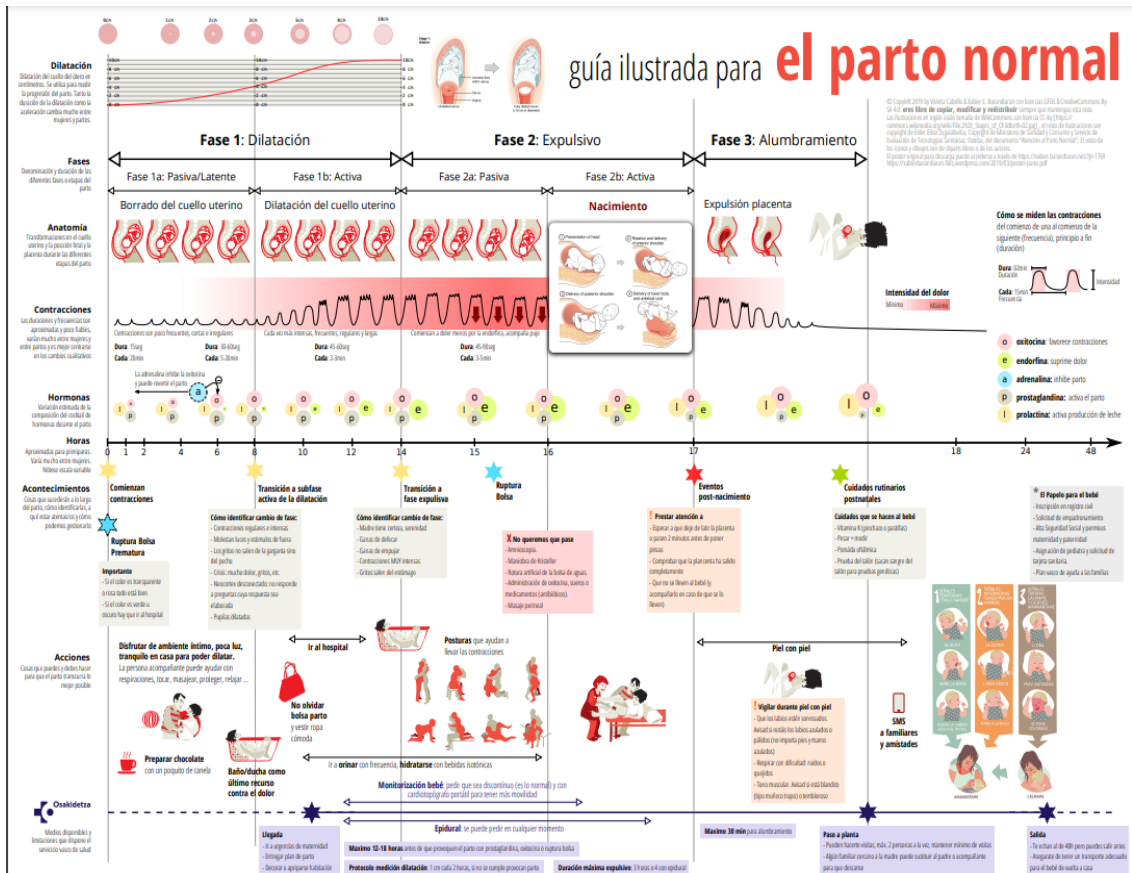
guía ilustrada para el parto normal

Dilatación
Dilatación del cuello del útero en centímetros. Se utiliza para medir la progresión del parto. Tan to la duración de la dilatación como la aceleración cambia mucho entre mujeres y partos.

Fases
Denominación y duración de las diferentes fases o etapas del parto

Fase 1: Dilatación
Fase 2: Expulsivo
Fase 3: Alumbramiento

Fase 1a: Pasiva/Latente
Fase 1b: Activa
Fase 2a: Pasiva
Fase 2b: Activa

Anatomía
Transformaciones en el cuello uterino y la posición fetal y la placenta durante las diferentes etapas del parto

Borrado del cuello uterino
Dilatación del cuello uterino
Nacimiento
Expulsión placenta

Cómo se miden las contracciones
del comienzo de una al comienzo de la siguiente (frecuencia), principio a fin (duración)

Dura: Duración
Cada: Frecuencia
Intensidad

Intensidad del dolor
Mínima Máxima

Contracciones
Las duraciones y frecuencias son aproximadas y poco fiables, varían mucho entre mujeres y entre partos y es mejor centrarse en los cambios cualitativos

Contracciones son poco frecuentes, cortas e irregulares
Dura: 15seg
Cada: 20min
Dura: 30-60seg
Cada: 5-20min
Cada vez más intensas, frecuentes, regulares y largas
Dura: 45-60seg
Cada: 2-3min
Comienzan a doler menos por la endorfina, acompaña pujo
Dura: 45-90seg
Cada: 3-5min

Hormonas
Variación estimada de la composición del cocktail de hormonas durante el parto

La adrenalina inhibe la oxitocina y puede revertir el parto

o oxitocina: favorece contracciones
e endorfina: suprime dolor
a adrenalina: inhibe parto
p prostaglandina: activa el parto
l prolactina: activa producción de leche

Horas
Aproximadas para primíparas. Varía mucho entre mujeres. Notese escala variable

0 1 2 4 6 8 10 12 14 15 16 17 18 24 48

Acontecimientos
Cosas que sucederán a lo largo del parto, cómo identificarlos, a qué estar atentas/os y cómo podemos gestionarlo

Comienzan contracciones
Ruptura Bolsa Prematura
Importante
- Si el color es transparente o rosa todo está bien
- Si el color es verde u oscuro hay que ir al hospital

Transición a subfase activa de la dilatación
Cómo identificar cambio de fase:
- Contracciones regulares e intensas
- Molestan lucos y estímulos de fuera
- Los gritos no salen de la garganta sino del pecho
- Crisis: mucho dolor, gritos, etc.
- Nosotros desconectados: no responde a preguntas cuya respuesta sea elaborada
- Pupilas dilatadas

Transición a fase expulsiva
Cómo identificar cambio de fase:
- Madre tiene certeza, serenidad
- Ganas de defecar
- Ganas de empujar
- Contracciones MUY intensas
- Gritos salen del estómago

Ruptura Bolsa

No queremos que pase
- Amniotomía
- Maniobra de Kristeller
- Rotura artificial de la bolsa de aguas
- Administración de oxitocina, sueros o medicamentos (antibióticos)
- Masaje perineal

Eventos post-nacimiento
Prestar atención a
- Esperar a que deje de latir la placenta o pasen 2 minutos antes de poner pinzas
- Comprobar que la placenta ha salido completamente
- Que no se lleven al bebé (y acompañarlo en caso de que se lo lleven)

Cuidados rutinarios postnatales
Cuidados que se hacen al bebé
- Vitamina K (profilaxis o pastillas)
- Pesar + medir
- Pomada oftálmica
- Prueba del talón (sacan sangre del talón para pruebas genéticas)

El Papelo para el bebé
- Inscripción en registro civil
- Solicitud de empadronamiento
- Alta Seguridad Social y permisos maternidad y paternidad
- Asignación de pediatra y solicitud de tarjeta sanitaria
- Plan vasco de ayuda a las familias

Acciones
Cosas que puedes y debes hacer para que el parto transcurra lo mejor posible

Disfrutar de ambiente íntimo, poca luz, tranquilo en casa para poder dilatar.
La persona acompañante puede ayudar con respiraciones, tocar, masajear, proteger, relajar ...

Ir al hospital
Posturas que ayudan a llevar las contracciones
No olvidar bolsa parto y vestir ropa cómoda
Preparar chocolate con un poquito de canela
Baño/ducha como último recurso contra el dolor
Ir a orinar con frecuencia, hidratarse con bebidas isotónicas

Piel con piel
Vigilar durante piel con piel
- Que los labios estén sonrosados. Avisad si notáis los labios azulados o pálidos (no importa pies y manos azulados)
- Respirar con dificultad: nadas o quejidos
- Tono muscular: Avisad si está blandito (tipo muñeco trapo) o tembloroso

SMS a familiares y amistades

Osakidetza
Medios disponibles y limitaciones que dispone el servicio vasco de salud

Monitorización bebé: pedir que sea discontinuo (es lo normal) y con cardiotocógrafo portátil para tener más movilidad
Epidural: se puede pedir en cualquier momento

Llegada
- Ir a urgencias de maternidad
- Entregar plan de parto
- Decorar o apropiarse habitación

Máximo 12-18 horas antes de que provoquen el parto con prostaglandina, oxitocina o ruptura bolsa
Protocolo medición dilatación: 1 cm cada 2 horas, si no se cumple provocan parto
Duración máxima expulsivo: 3 h sin o 4 con epidural
Máximo 30 min para alumbramiento

Paso a planta
- Pueden hacerte visitas, máx. 2 personas a la vez, mantener mínimo de visitas
- Algún familiar cercano a la madre puede sustituir al padre o acompañante para que descanse

Salida
- Te echan al de 48h pero puedes salir antes
- Asegurate de tener un transporte adecuado para el bebé de vuelta a casa

© Copyleft 2019 by Violeta Cabello & Itziar E. Barandiaran con licencia CC BY-SA 4.0: eres libre de copiar, modificar y redistribuir siempre que mantengas esta nota.